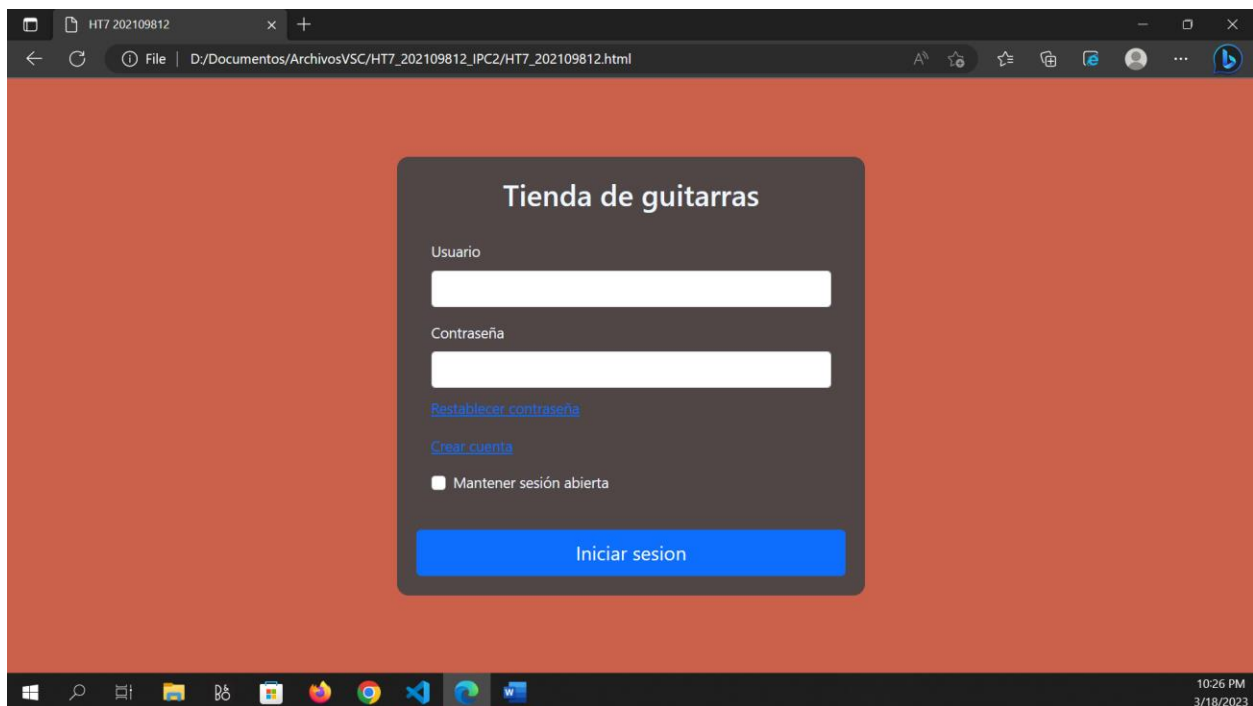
HT7 202109812

File | D:/Documentos/ArchivosVSC/HT7_202109812_IPC2/HT7_202109812.html

Tienda de guitarras

Usuario

Contraseña

Restablecer contraseña

Crear cuenta

Mantener sesión abierta

Iniciar sesion

10:26 PM
3/18/2023